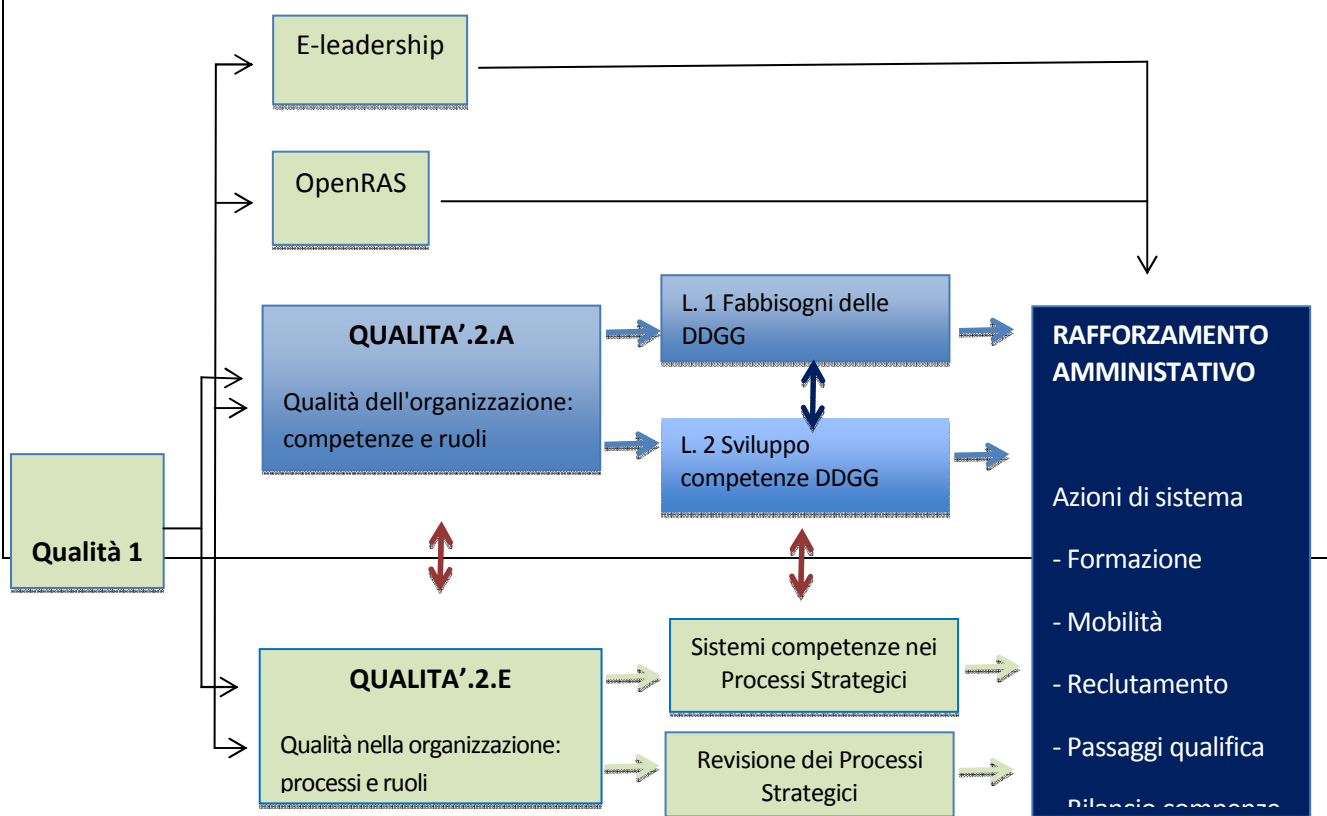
E-leadership

OpenRAS

QUALITA'.2.A

Qualità dell'organizzazione: competenze e ruoli

L. 1 Fabbisogni delle DDGG

L. 2 Sviluppo competenze DDGG

RAFFORZAMENTO AMMINISTATIVO

Azioni di sistema

- Formazione

- Mobilità

- Reclutamento

- Passaggi qualifica

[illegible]

Qualità 1

QUALITA'.2.E

Qualità nella organizzazione: processi e ruoli

Sistemi competenze nei Processi Strategici

Revisione dei Processi Strategici